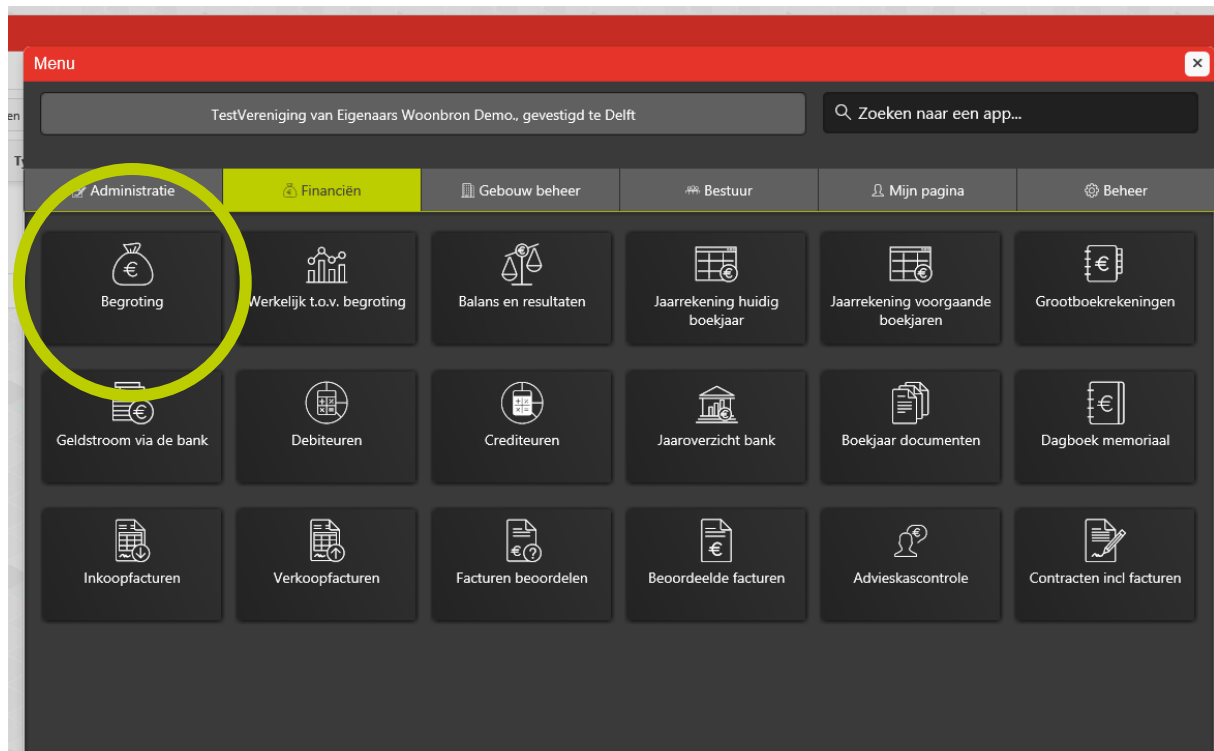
Menu

TestVereniging van Eigenaars Woonbron Demo., gevestigd te Delft

Zoeken naar een app...

Administratie | Financiën | Gebouw beheer | Bestuur | Mijn pagina | Beheer

Begroting
Werkelijk t.o.v. begroting
Balans en resultaten
Jaarrekening huidig boekjaar
Jaarrekening voorgaande boekjaren
Grootboekrekeningen

Geldstroom via de bank
Debiteuren
Crediteuren
Jaaroverzicht bank
Boekjaar documenten
Dagboek memoriaal

Inkoopfacturen
Verkoopfacturen
Facturen beoordelen
Beoordeelde facturen
Advieskascontrole
Contracten incl facturen